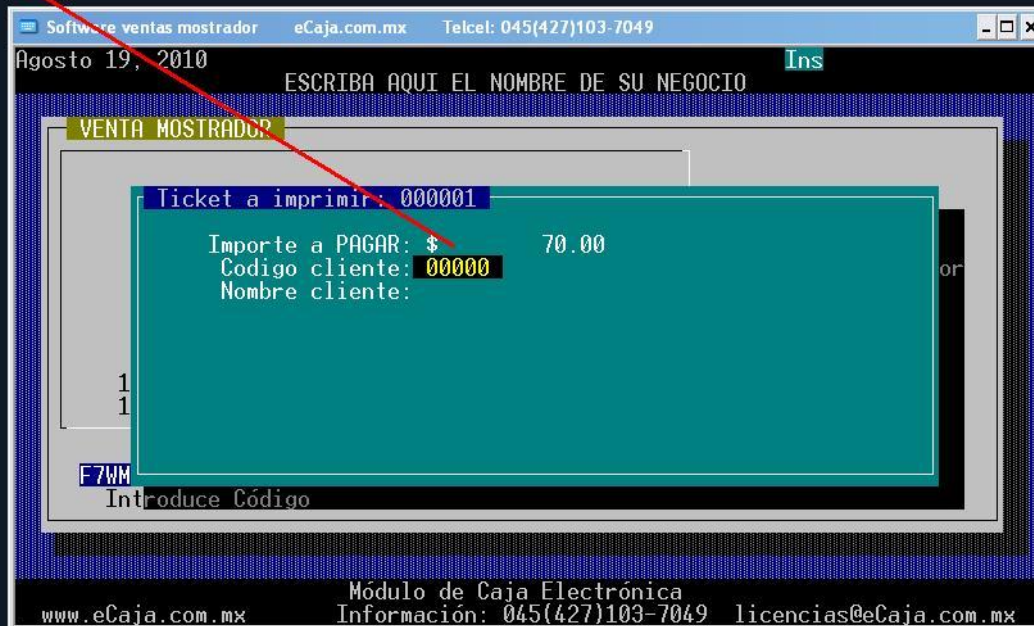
Software ventas mostrador eCaja.com.mx Telcel: 045(427)103-7049

Agosto 19, 2010 Ins

ESCRIBA AQUI EL NOMBRE DE SU NEGOCIO

VENTA MOSTRADOR

Ticket a imprimir: 000001

Importe a PAGAR: $ 70.00
Codigo cliente: 00000
Nombre cliente:

or

1
1

F7WM

Introduce Código

Módulo de Caja Electrónica
www.eCaja.com.mx Información: 045(427)103-7049 licencias@eCaja.com.mx